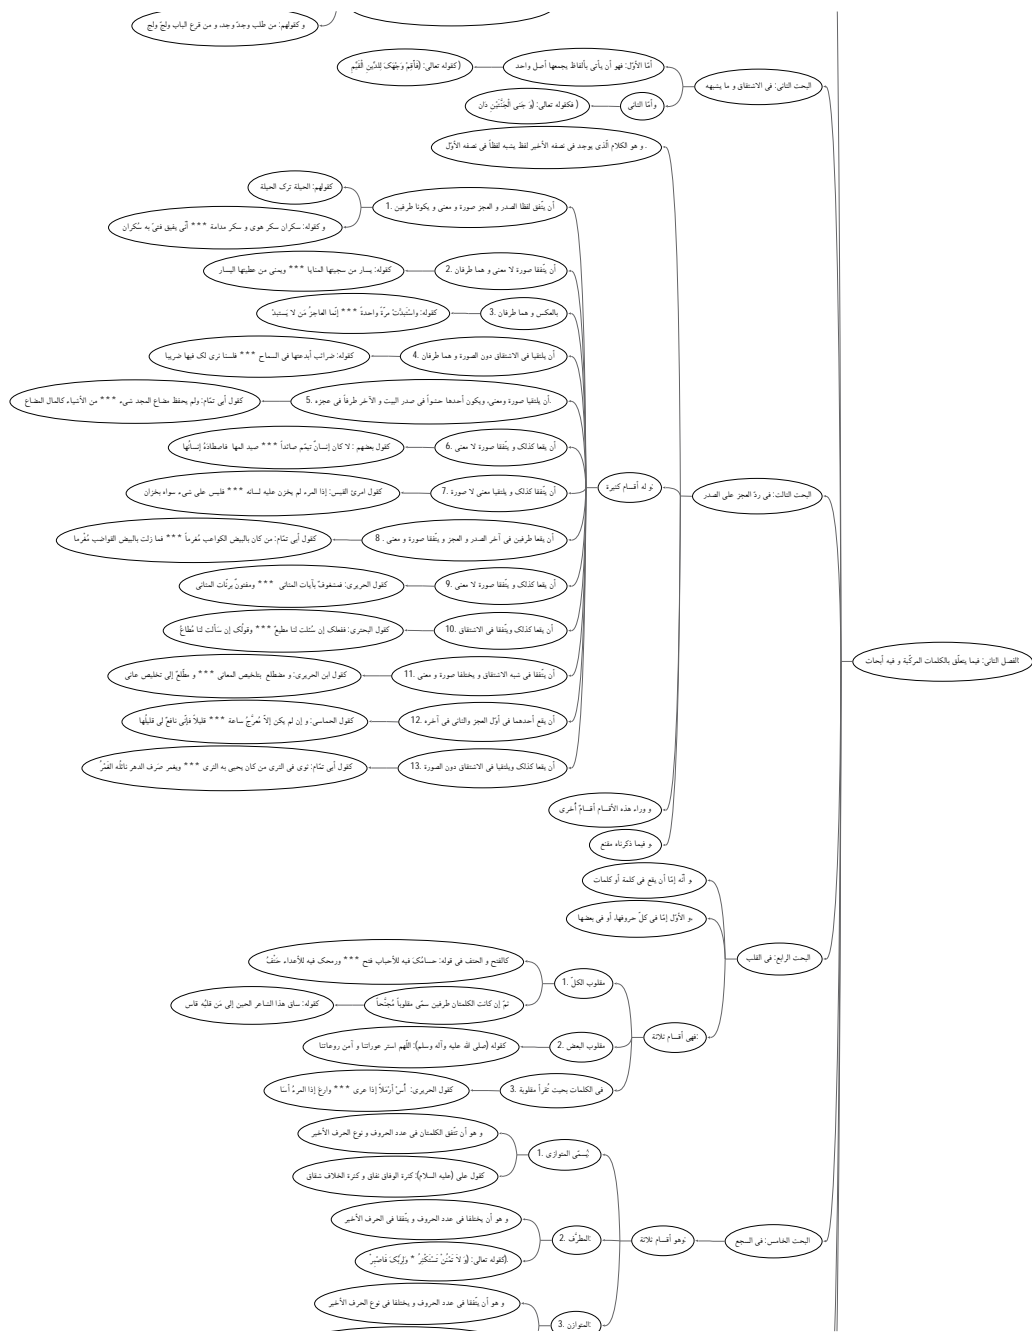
و كقولهم: من طلب وجدّ وجد، و من قرع الباب ولجّ ولج

البحث الثاني: في الاشتقاق و ما يشبهه

أمّا الأوّل: فهو أن يأتي بألفاظ يجمعها أصل واحد

(كقوله تعالى: {فَأَقِمْ وَجْهَكَ لِلدِّينِ الْقَيِّمِ

و أمّا الثاني

( فكقوله تعالى: {وَ جَنَى الْجَنَّتَيْنِ دَانٍ

. و هو الكلام الّذي يوجد في نصفه الأخير لفظ يشبه لفظاً في نصفه الأوّل

البحث الثالث: في ردّ العجز علي الصدر

و له أقسام كثيرة

أن يتّفق لفظا الصدر و العجز صورة و معنى و يكونا طرفين .1

كقولهم: الحيلة ترك الحيلة

و كقوله: سكران سكر هوى و سكر مدامة *** أنّى يفيق فتىً به سكران

أن يتّفقا صورة لا معنى و هما طرفان .2

كقوله: يسار من سجيتها المنايا *** ويمنى من عطيتها اليسار

بالعكس و هما طرفان .3

كقوله: واستبدّتْ مرّةً واحدةً *** إنّما العاجزُ من لا يستبدُّ

أن يلتقيا في الاشتقاق دون الصورة و هما طرفان .4

كقوله: ضرائب أبدعتها في السماح *** فلسنا نرى لک فيها ضريبا

.أن يلتقيا صورة ومعنى، ويكون أحدهما حشواً في صدر البيت و الآخر طرفاً في عجزه .5

كقول أبي تمام: ولم يحفظ مضاع المجد شيء *** من الأشياء كالمال المضاع

أن يقعا كذلک و يتّفقا صورة لا معنى .6

كقول بعضهم : لا كان إنسانٌ تيمّم صائداً *** صيد المها فاصطادهُ إنسانُها

أن يتّفقا كذلک و يلتقيا معنى لا صورة .7

كقول امرئ القيس: إذا المرء لم يخزن عليه لسانه *** فليس على شيء سواه بخزان

أن يقعا طرفين في آخر الصدر و العجز و يتّفقا صورة و معنى . 8

كقول أبي تمام: من كان بالبيض الكواعب مُغرماً *** فما زلت بالبيض القواضب مُغرما

أن يقعا كذلک و يتّفقا صورة لا معنى .9

كقول الحريري: فمشغوفٌ بآيات المثاني *** ومفتونٌ برنّات المثاني

أن يقعا كذلک ويتّفقا في الاشتقاق .10

كقول البحتري: فعلاک إن سُئلت لنا مطيعٌ *** وقولُک إن سألتَ لنا مُطاعُ

أن يتّفقا في شبه الاشتقاق و يختلفا صورة و معنى .11

كقول ابن الحريري: و مضطلع بتلخيص المعاني *** و مطّلعٌ إلى تخليص عاني

أن يقع أحدهما في أوّل العجز والثاني في آخره .12

كقول الحماسي: و إن لم يكن إلاّ مُعرّجُ ساعة *** قليلاً فإنّي نافعٌ لي قليلُها

أن يقعا كذلک ويلتقيا في الاشتقاق دون الصورة .13

كقول أبي تمام: كقول في الثرى من كان يحيى به الثرى *** ويغمر صرف الدهر نائلُه الغَمْرُ

و وراء هذه الاقسام أقسامٌ أخرى

و فيما ذكرناه مقنع

البحث الرابع: في القلب

و أنّه إمّا أن يقع في كلمة أو كلمات

و الأوّل إمّا في كلّ حروفها، أو في بعضها

فهي أقسام ثلاثة

مقلوب الكلّ .1

كالفتح و الحتف في قوله: حسامُک فيه للأحباب فتح *** ورمحک فيه للأعداء حَتْفُ

ثمّ إن كانت الكلمتان طرفين سمّي مقلوباً مُجنّحاً

كقوله: ساق هذا الشاعر الحين إلى من قلبُه قاس

مقلوب البعض .2

كقوله (صلّى الله عليه وآله وسلّم): اللّهم استر عوراتنا و آمن روعاتنا

في الكلمات بحيث تُقرأ مقلوبة .3

كقول الحريري: أُسْ أَرْمَلاً إذا عرى *** وارع إذا المرءُ أسا

البحث الخامس: في السجع

وهو أقسام ثلاثة

يُسمّى المتوازي .1

و هو أن تتّفق الكلمتان في عدد الحروف و نوع الحرف الأخير

كقول علي (عليه السلام): كثرة الوفاق نفاق و كثرة الخلاف شقاق

:المطرّف .2

و هو أن يختلفا في عدد الحروف و يتّفقا في الحرف الأخير

.(كقوله تعالى: {وَ لا تَمْنُنْ تَسْتَكْثِرُ * وَلِرَبِّکَ فَاصْبِرْ

:المتوازن .3

و هو أن يتّفقا في عدد الحروف و يختلفا في نوع الحرف الأخير

الفصل الثاني: فيما يتعلّق بالكلمات المركّبة و فيه أبحاث